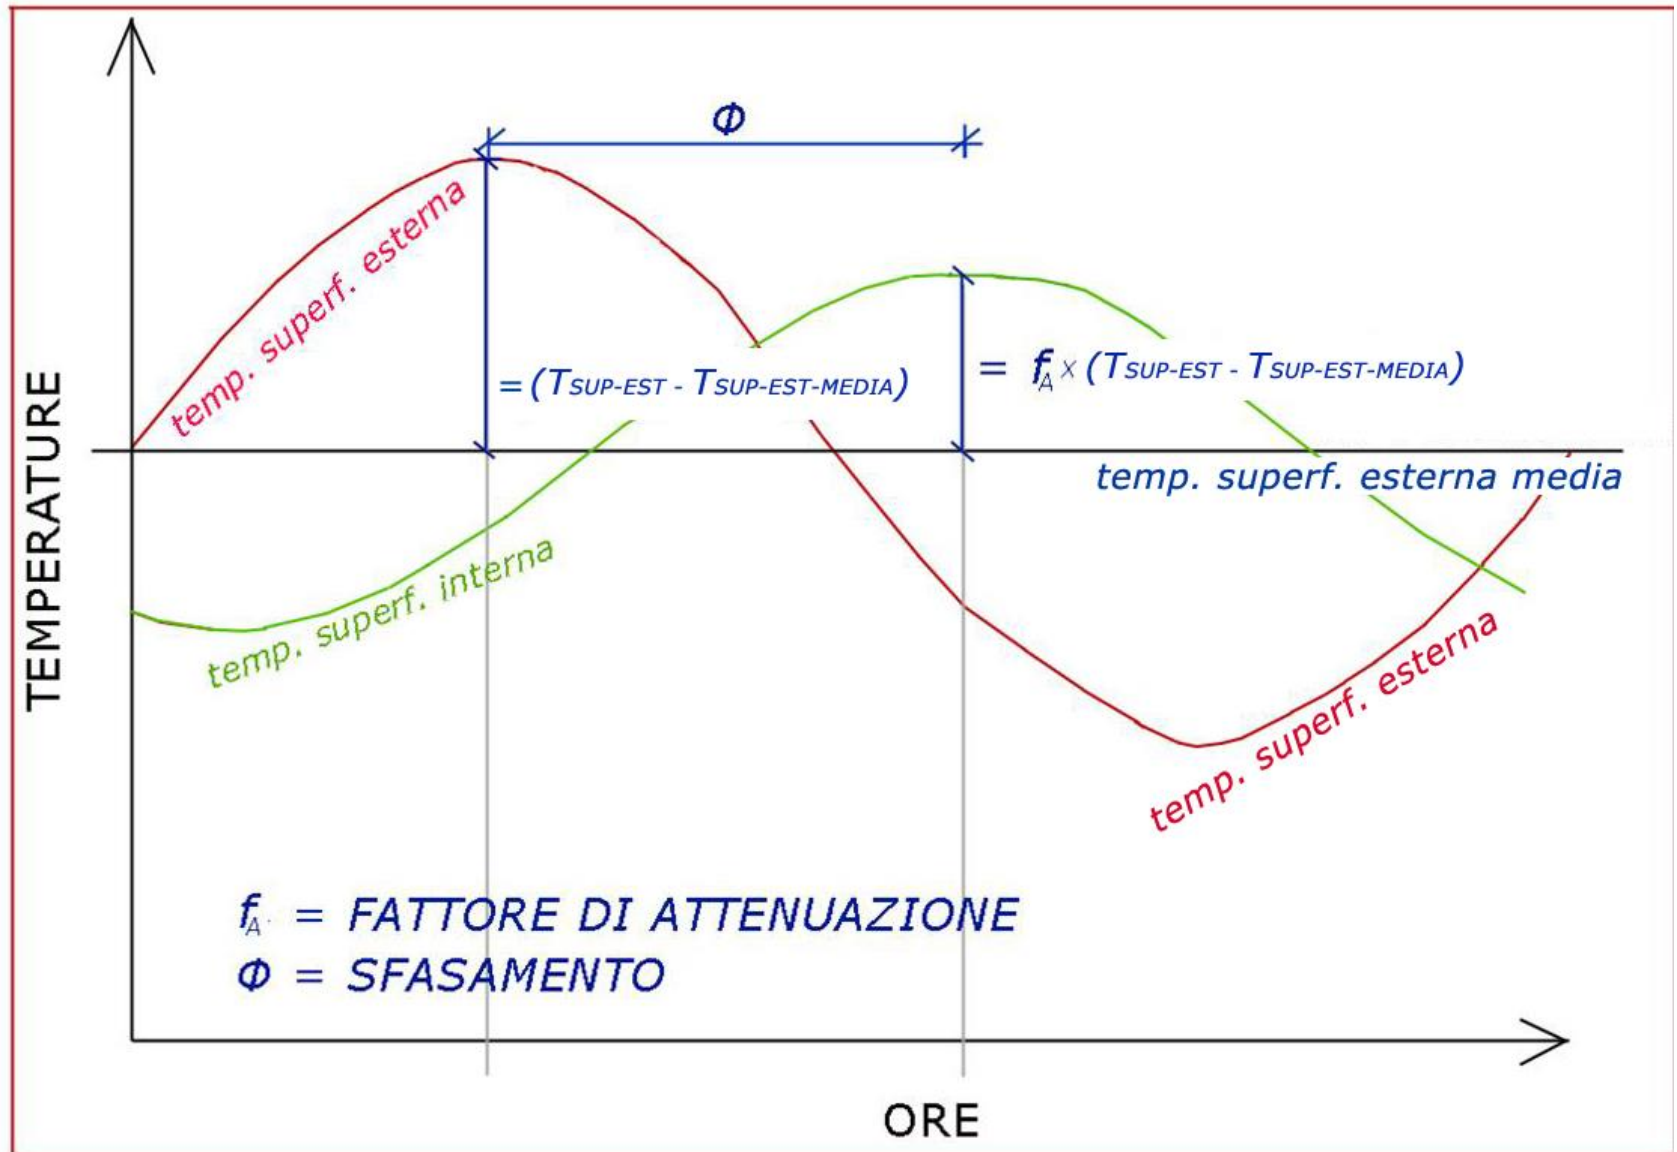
$\Phi$

temp. superf. esterna

$= (T_{SUP\text{-}EST} - T_{SUP\text{-}EST\text{-}MEDIA})$

$= f_A \times (T_{SUP\text{-}EST} - T_{SUP\text{-}EST\text{-}MEDIA})$

TEMPERATURE

temp. superf. esterna media

temp. superf. interna

temp. superf. esterna

$f_A$ = FATTORE DI ATTENUAZIONE
$\Phi$ = SFASAMENTO

ORE